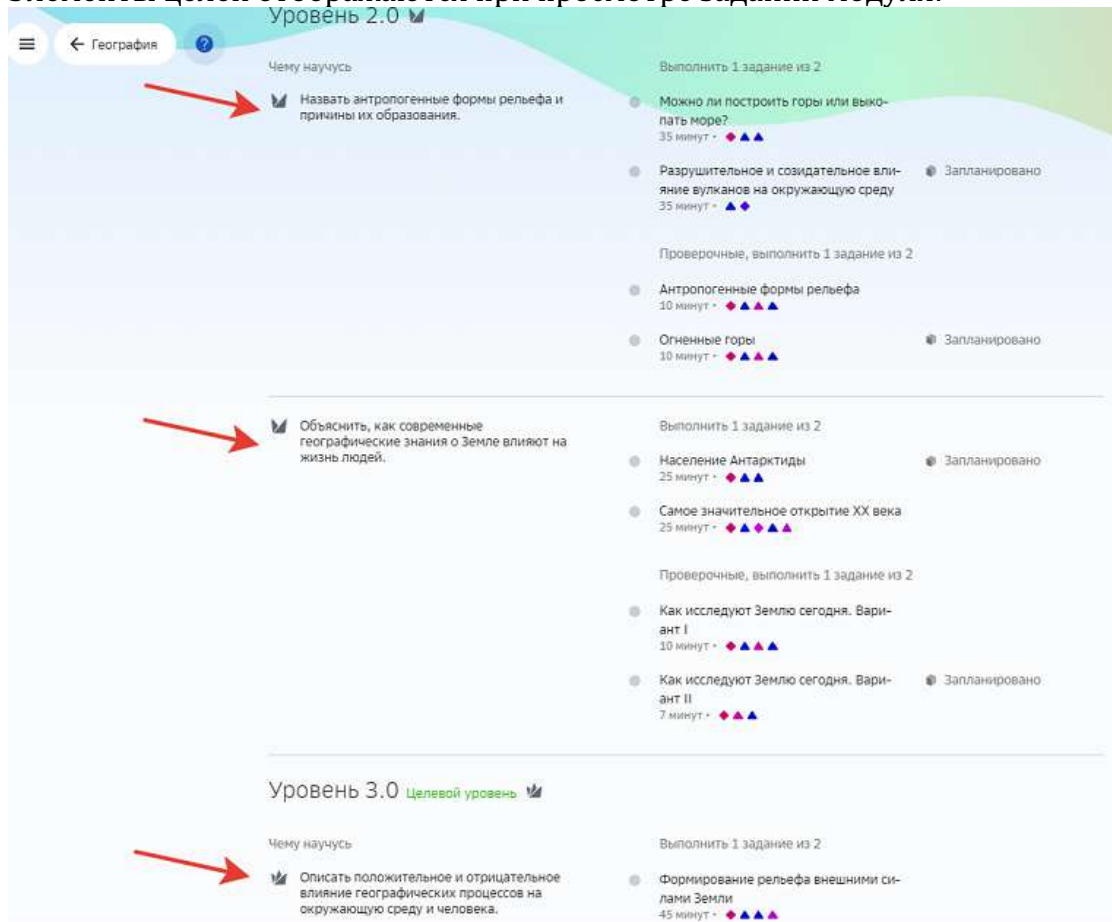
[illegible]

Уровень 2.0

← География

Чему научусь

Назвать антропогенные формы рельефа и причины их образования.

Выполнить 1 задание из 2

Можно ли построить горы или выкопать море?
35 минут ·

Разрушительное и созидательное влияние вулканов на окружающую среду
35 минут ·

Запланировано

Проверочные, выполнить 1 задание из 2

Антропогенные формы рельефа
10 минут ·

Огненные горы
10 минут ·

Запланировано

Объяснить, как современные географические знания о Земле влияют на жизнь людей.

Выполнить 1 задание из 2

Население Антарктиды
25 минут ·

Запланировано

Самое значительное открытие XX века
25 минут ·

Проверочные, выполнить 1 задание из 2

Как исследуют Землю сегодня. Вариант I
10 минут ·

Как исследуют Землю сегодня. Вариант II
7 минут ·

Запланировано

Уровень 3.0 Целевой уровень

Чему научусь

Описать положительное и отрицательное влияние географических процессов на окружающую среду и человека.

Выполнить 1 задание из 2

Формирование рельефа внешними силами Земли
45 минут ·